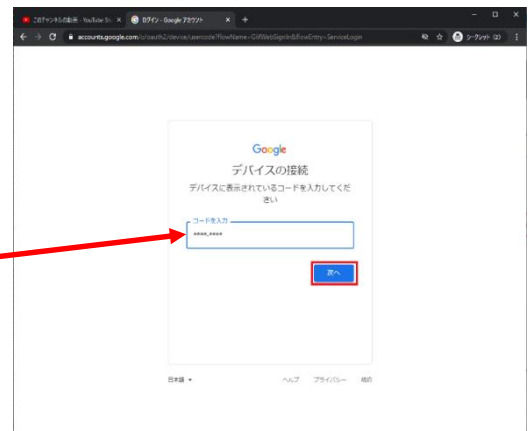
このチャンネルの動画 - YouTube St ×
ログイン - Google アカウント ×
+
accounts.google.com/o/oauth2/device/usercode?flowName=GlifWebSignIn&flowEntry=ServiceLogin
シークレット (2)

Google
デバイスの接続
デバイスに表示されているコードを入力してください

コードを入力
\*\*\*\*-\*\*\*\*

次へ

日本語
ヘルプ
プライバシー
規約